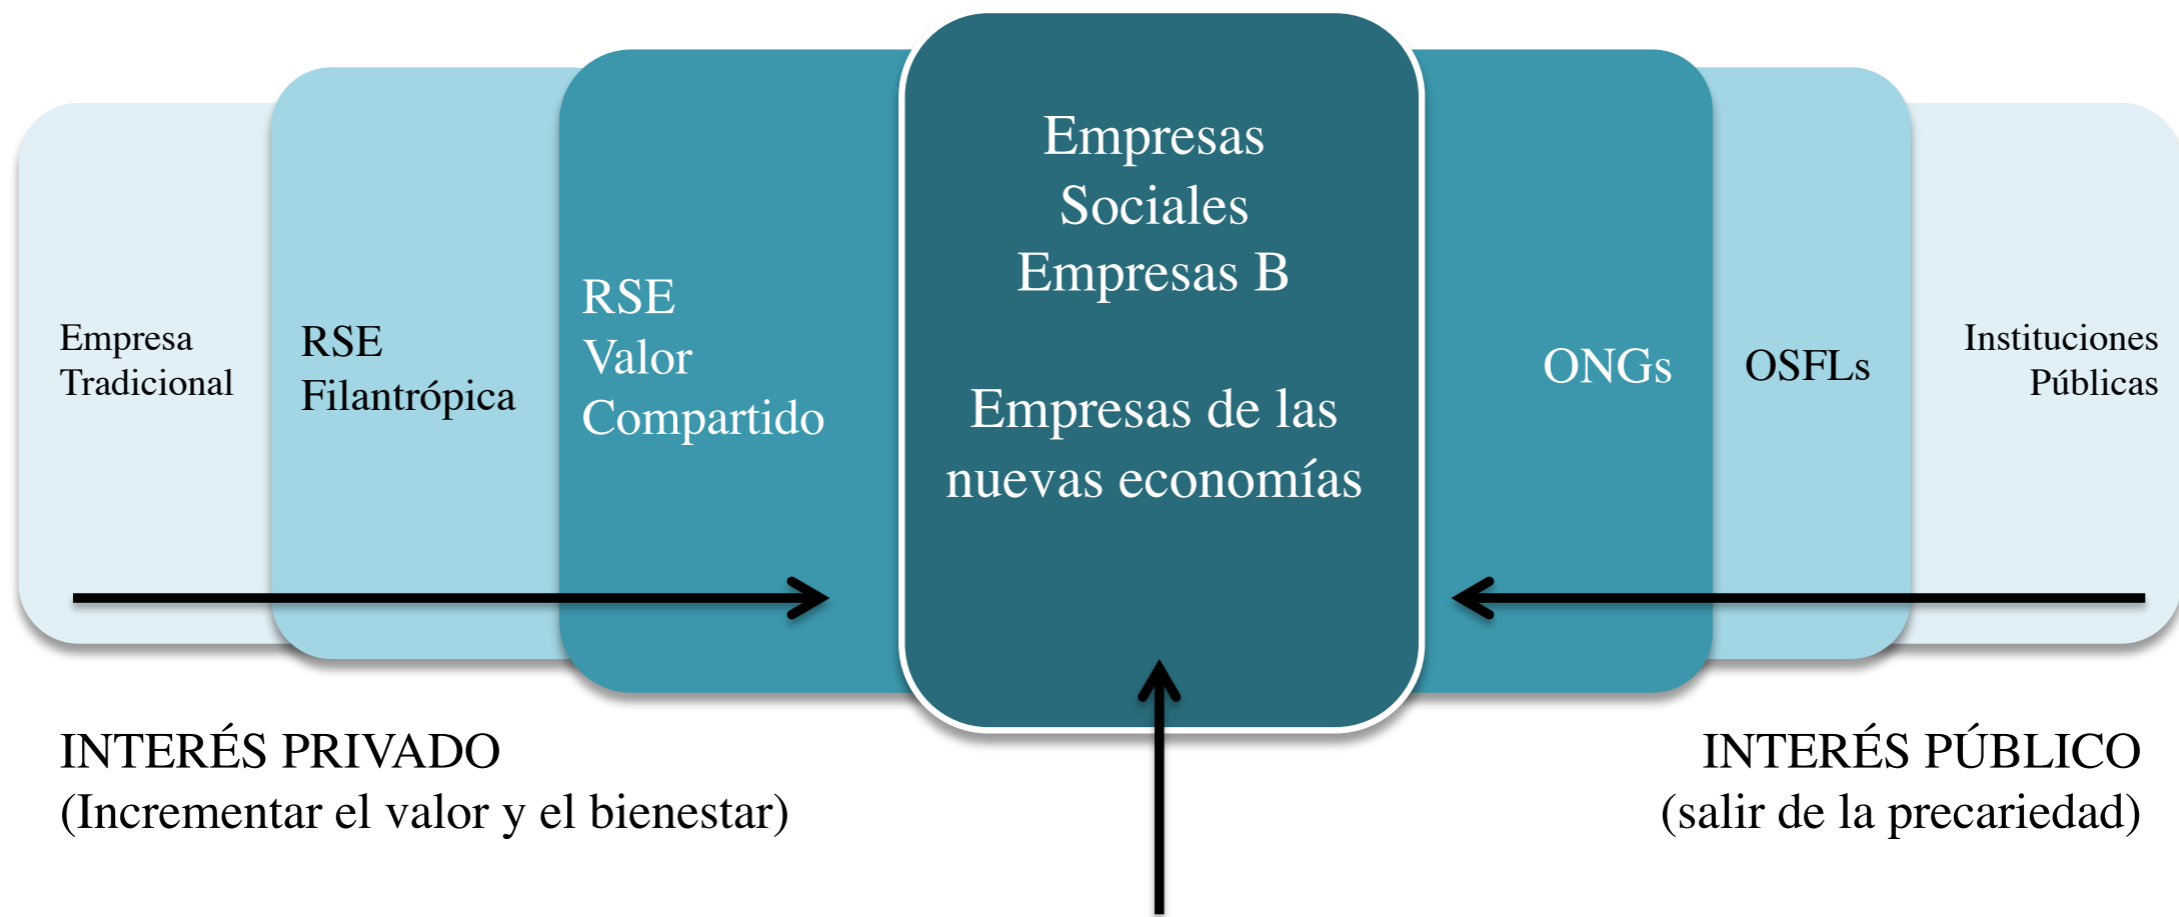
Empresa Tradicional

RSE Filantrópica

RSE Valor Compartido

Empresas Sociales Empresas B

Empresas de las nuevas economías

ONGs

OSFLs

Instituciones Públicas

INTERÉS PRIVADO
(Incrementar el valor y el bienestar)

INTERÉS PÚBLICO
(salir de la precariedad)